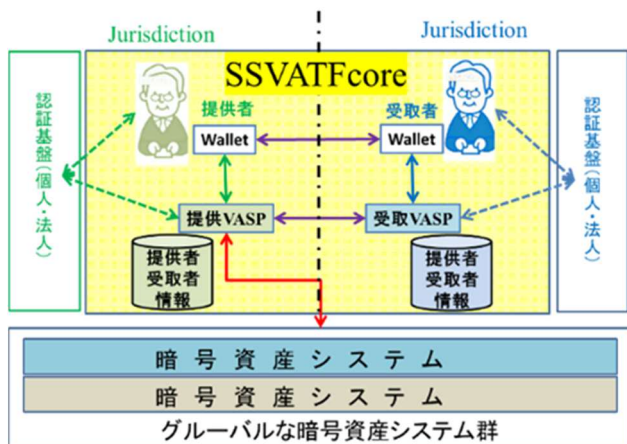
Jurisdiction

Jurisdiction

SSVATFcore

認証基盤（個人・法人）

提供者

受取者

Wallet

Wallet

提供VASP

受取VASP

提供者受取者情報

提供者受取者情報

認証基盤（個人・法人）

暗号資産システム

暗号資産システム

グルーバルな暗号資産システム群